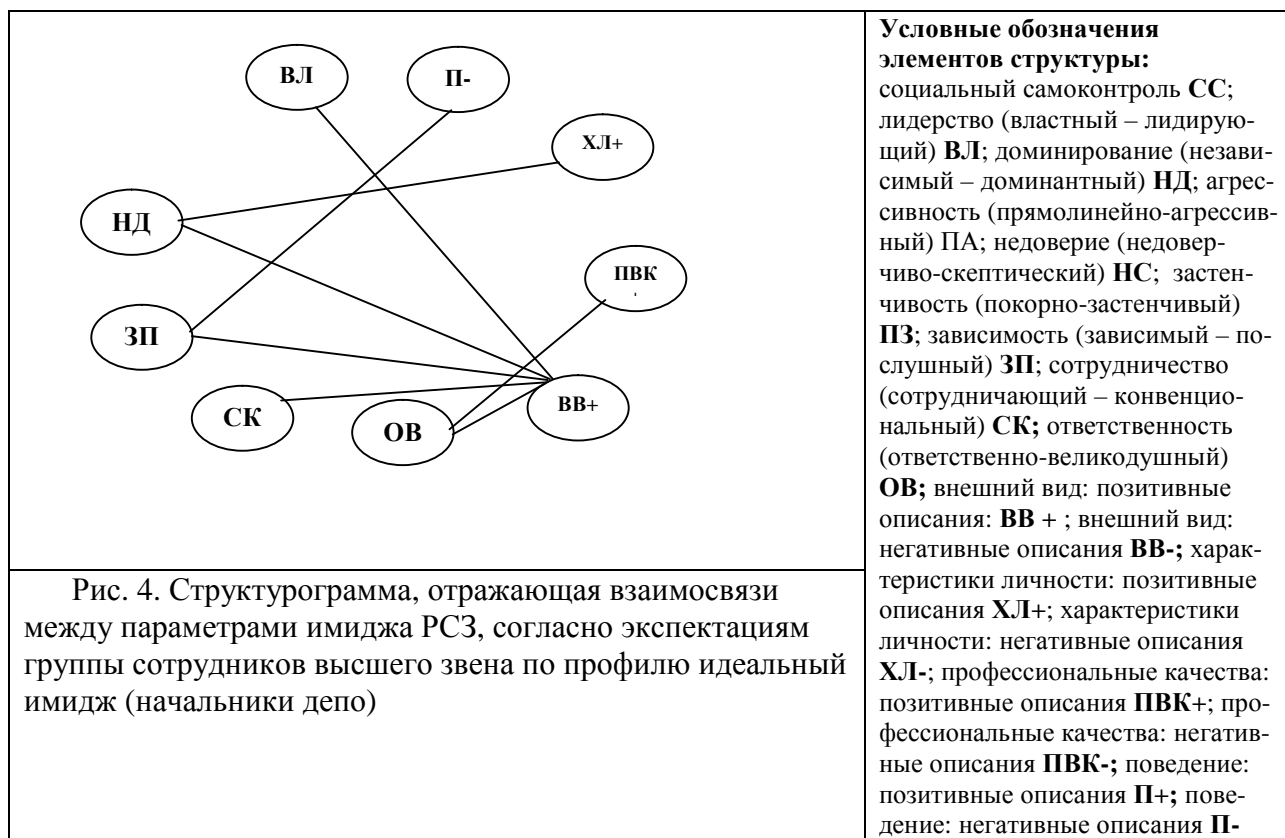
ВЛ

П-

ХЛ+

НД

ПВК

ЗП

СК

ОВ

ВВ+

Рис. 4. Структурограмма, отражающая взаимосвязи между параметрами имиджа РСЗ, согласно экспектациям группы сотрудников высшего звена по профилю идеальный имидж (начальники депо)

**Условные обозначения элементов структуры:** социальный самоконтроль **СС**; лидерство (властный – лидирующий) **ВЛ**; доминирование (независимый – доминантный) **НД**; агрессивность (прямолинейно-агрессивный) ПА; недоверие (недоверчиво-скептический) **НС**; застенчивость (покорно-застенчивый) **ПЗ**; зависимость (зависимый – послушный) **ЗП**; сотрудничество (сотрудничающий – конвенциональный) **СК;** ответственность (ответственно-великодушный) **ОВ;** внешний вид: позитивные описания: **ВВ +** ; внешний вид: негативные описания **ВВ-;** характеристики личности: позитивные описания **ХЛ+**; характеристики личности: негативные описания **ХЛ-**; профессиональные качества: позитивные описания **ПВК+**; профессиональные качества: негативные описания **ПВК-;** поведение: позитивные описания **П+;** поведение: негативные описания **П-**